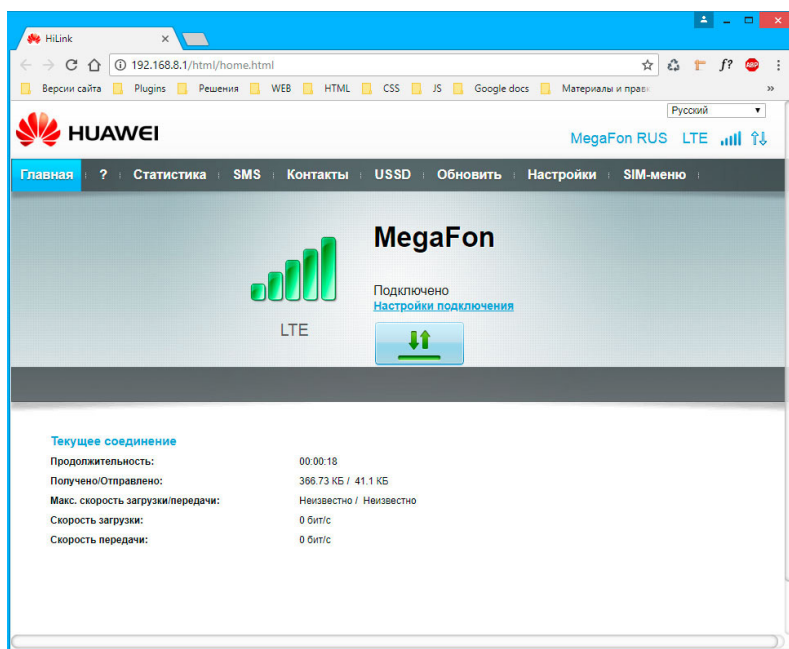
HiLink ×

192.168.8.1/html/home.html

Версии сайта Plugins Решения WEB HTML CSS JS Google docs Материалы и прав »

Русский

HUAWEI

MegaFon RUS LTE

Главная | ? | Статистика | SMS | Контакты | USSD | Обновить | Настройки | SIM-меню

MegaFon

Подключено
Настройки подключения

LTE

Текущее соединение

| | |
|---|---|
| Продолжительность: | 00:00:18 |
| Получено/Отправлено: | 366.73 КБ / 41.1 КБ |
| Макс. скорость загрузки/передачи: | Неизвестно / Неизвестно |
| Скорость загрузки: | 0 бит/с |
| Скорость передачи: | 0 бит/с |